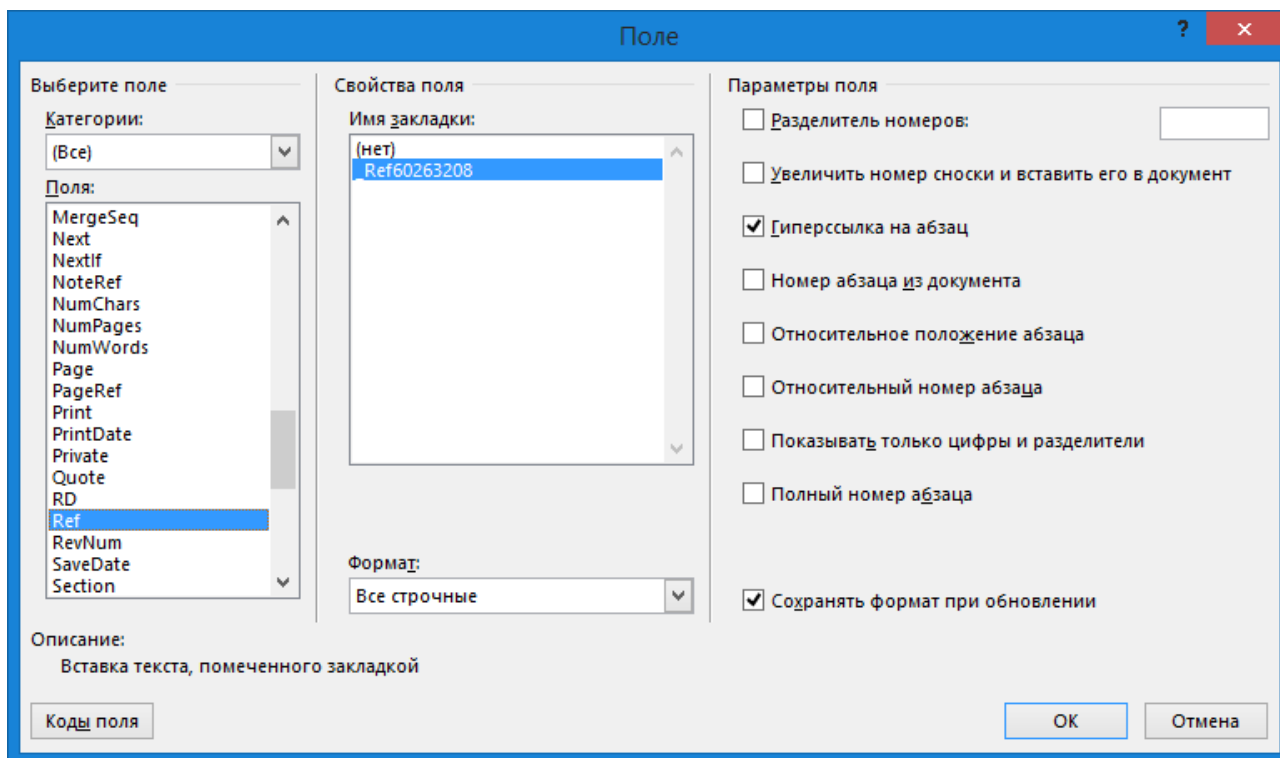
Поле

?

Выберите поле

Категории:

(Все)

Поля:

MergeSeq
Next
NextIf
NoteRef
NumChars
NumPages
NumWords
Page
PageRef
Print
PrintDate
Private
Quote
RD
Ref
RevNum
SaveDate
Section

Свойства поля

Имя закладки:

(нет)
_Ref60263208

Формат:

Все строчные

Параметры поля

Разделитель номеров:

Увеличить номер сноски и вставить его в документ

Гиперссылка на абзац

Номер абзаца из документа

Относительное положение абзаца

Относительный номер абзаца

Показывать только цифры и разделители

Полный номер абзаца

Сохранять формат при обновлении

Описание:

Вставка текста, помеченного закладкой

Коды поля

ОК

Отмена